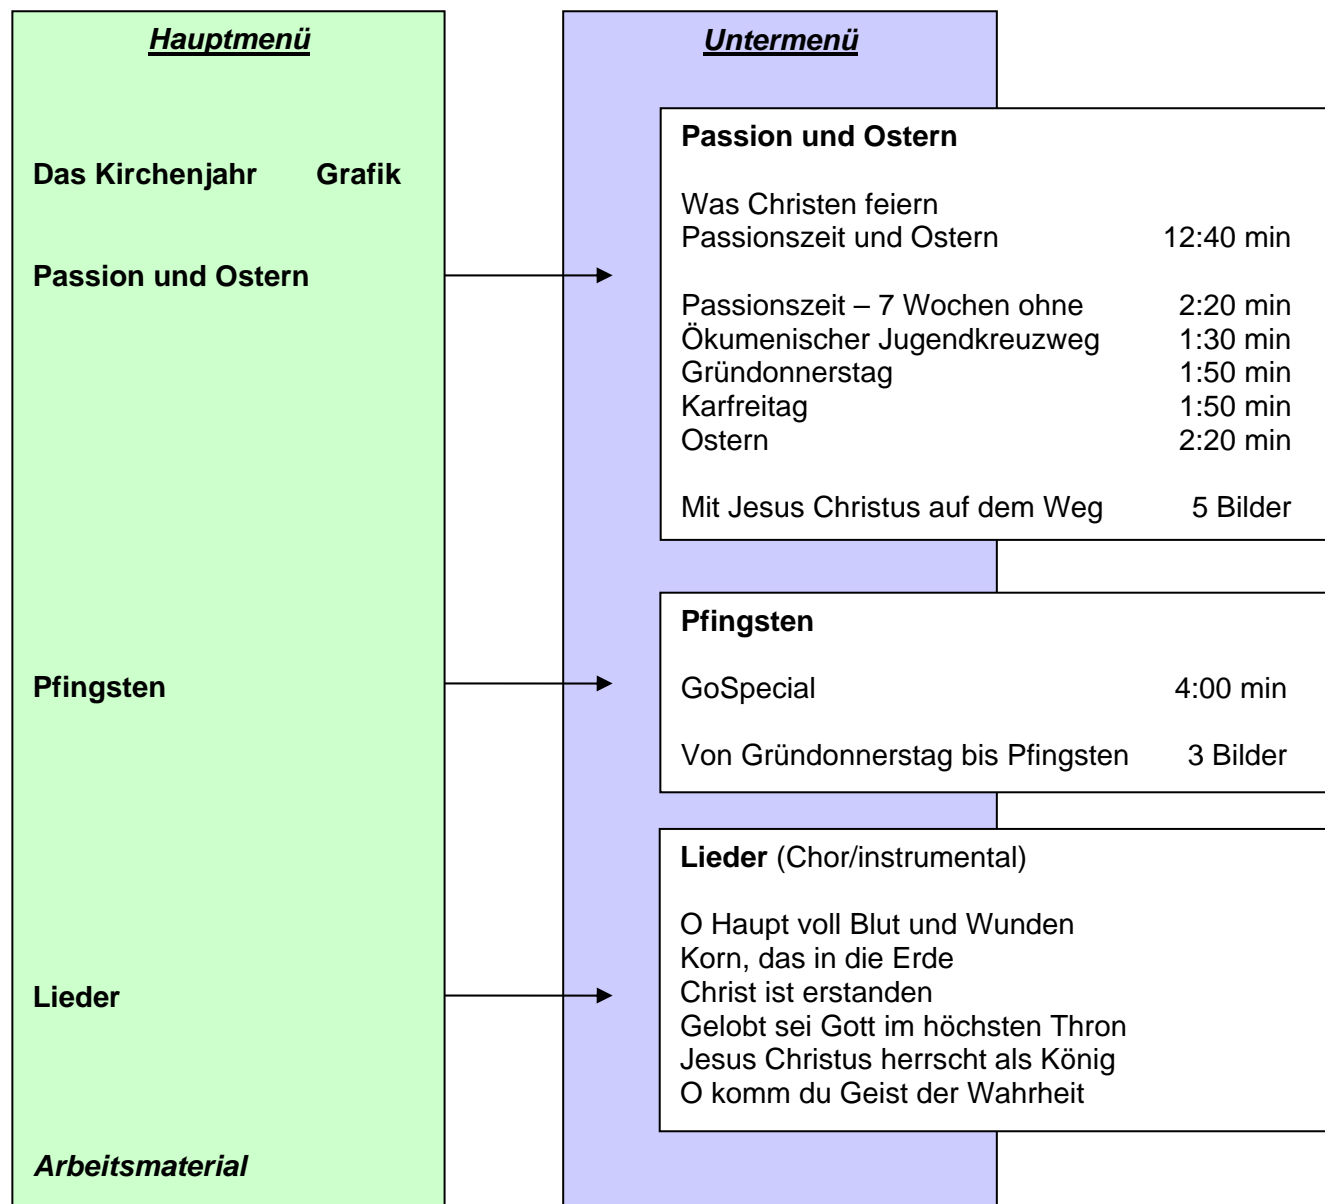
Hauptmenü

Das Kirchenjahr Grafik

Passion und Ostern

Pfingsten

Lieder

Arbeitsmaterial

Untermenü

Passion und Ostern

Was Christen feiern
Passionszeit und Ostern 12:40 min

Passionszeit – 7 Wochen ohne 2:20 min
Ökumenischer Jugendkreuzweg 1:30 min
Gründonnerstag 1:50 min
Karfreitag 1:50 min
Ostern 2:20 min

Mit Jesus Christus auf dem Weg 5 Bilder

Pfingsten

GoSpecial 4:00 min

Von Gründonnerstag bis Pfingsten 3 Bilder

Lieder (Chor/instrumental)

O Haupt voll Blut und Wunden
Korn, das in die Erde
Christ ist erstanden
Gelobt sei Gott im höchsten Thron
Jesus Christus herrscht als König
O komm du Geist der Wahrheit